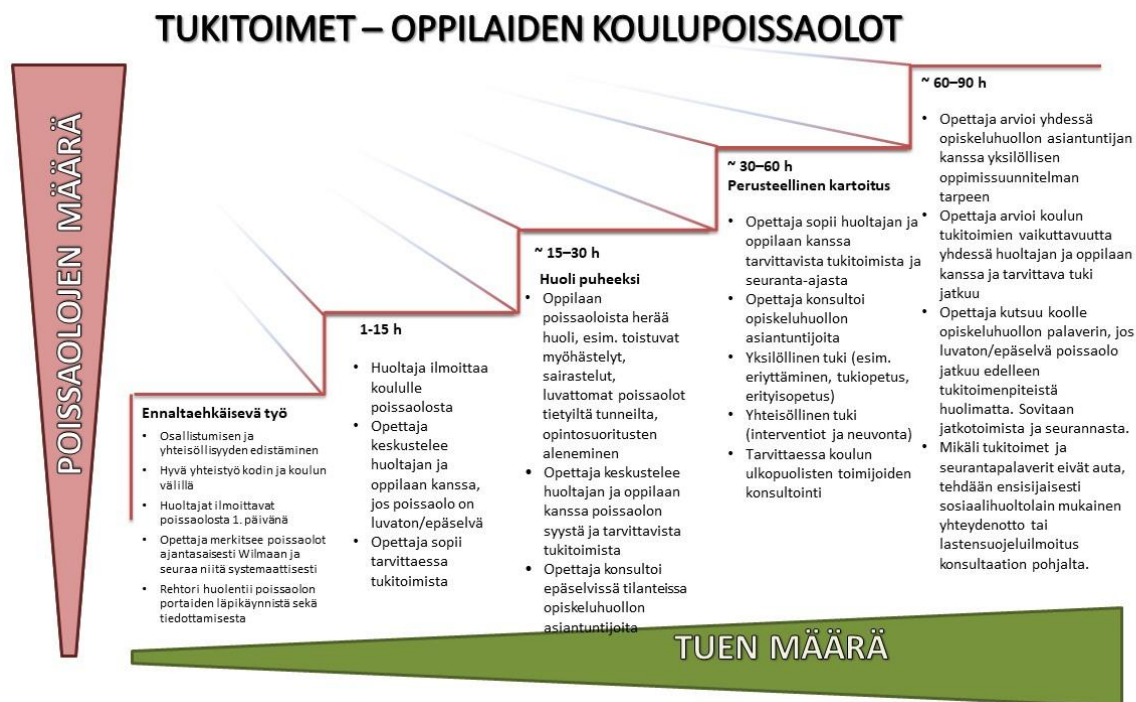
TUKITOIMET – OPPILAIDEN KOULUPOISSAOLOT

POISSAOLOJEN MÄÄRÄ

Ennaltaehkäisevä työ
• Osallistumisen ja yhteisöllisyyden edistäminen
• Hyvä yhteistyö kodin ja koulun välillä
• Huoltajat ilmoittavat poissaolosta 1. päivänä
• Opettaja merkitsee poissaolot ajantasaisesti Wilmaan ja seuraa niitä systemaattisesti
• Rehtori huolehtii poissaolon portaiden läpikäynnistä sekä tiedottamisesta

1-15 h
• Huoltaja ilmoittaa koululle poissaolosta
• Opettaja keskustelee huoltajan ja oppilaan kanssa, jos poissaolo on luvaton/epäselvä
• Opettaja sopii tarvittaessa tukitoimista

~ 15–30 h
Huoli puheeksi
• Oppilaan poissaoloista herää huoli, esim. toistuvat myöhästelyt, sairastelut, luvattomat poissaolot tietyiltä tunneilta, opintosuoritusten aleneminen
• Opettaja keskustelee huoltajan ja oppilaan kanssa poissaolon syystä ja tarvittavista tukitoimista
• Opettaja konsultoi epäselvissä tilanteissa opiskeluhuollon asiantuntijoita

~ 30–60 h
Perusteellinen kartoitus
• Opettaja sopii huoltajan ja oppilaan kanssa tarvittavista tukitoimista ja seuranta-ajasta
• Opettaja konsultoi opiskeluhuollon asiantuntijoita
• Yksilöllinen tuki (esim. eriyttäminen, tukiopetus, erityisopetus)
• Yhteisöllinen tuki (interventiot ja neuvonta)
• Tarvittaessa koulun ulkopuolisten toimijoiden konsultointi

~ 60–90 h
• Opettaja arvioi yhdessä opiskeluhuollon asiantuntijan kanssa yksilöllisen oppimissuunnitelman tarpeen
• Opettaja arvioi koulun tukitoimien vaikuttavuutta yhdessä huoltajan ja oppilaan kanssa ja tarvittava tuki jatkuu
• Opettaja kutsuu koolle opiskeluhuollon palaverin, jos luvaton/epäselvä poissaolo jatkuu edelleen tukitoimenpiteistä huolimatta. Sovitaan jatkotoimista ja seurannasta.
• Mikäli tukitoimet ja seurantapalaverit eivät auta, tehdään ensisijaisesti sosiaalihuoltolain mukainen yhteydenotto tai lastensuojeluilmoitus konsultaation pohjalta.

TUEN MÄÄRÄ